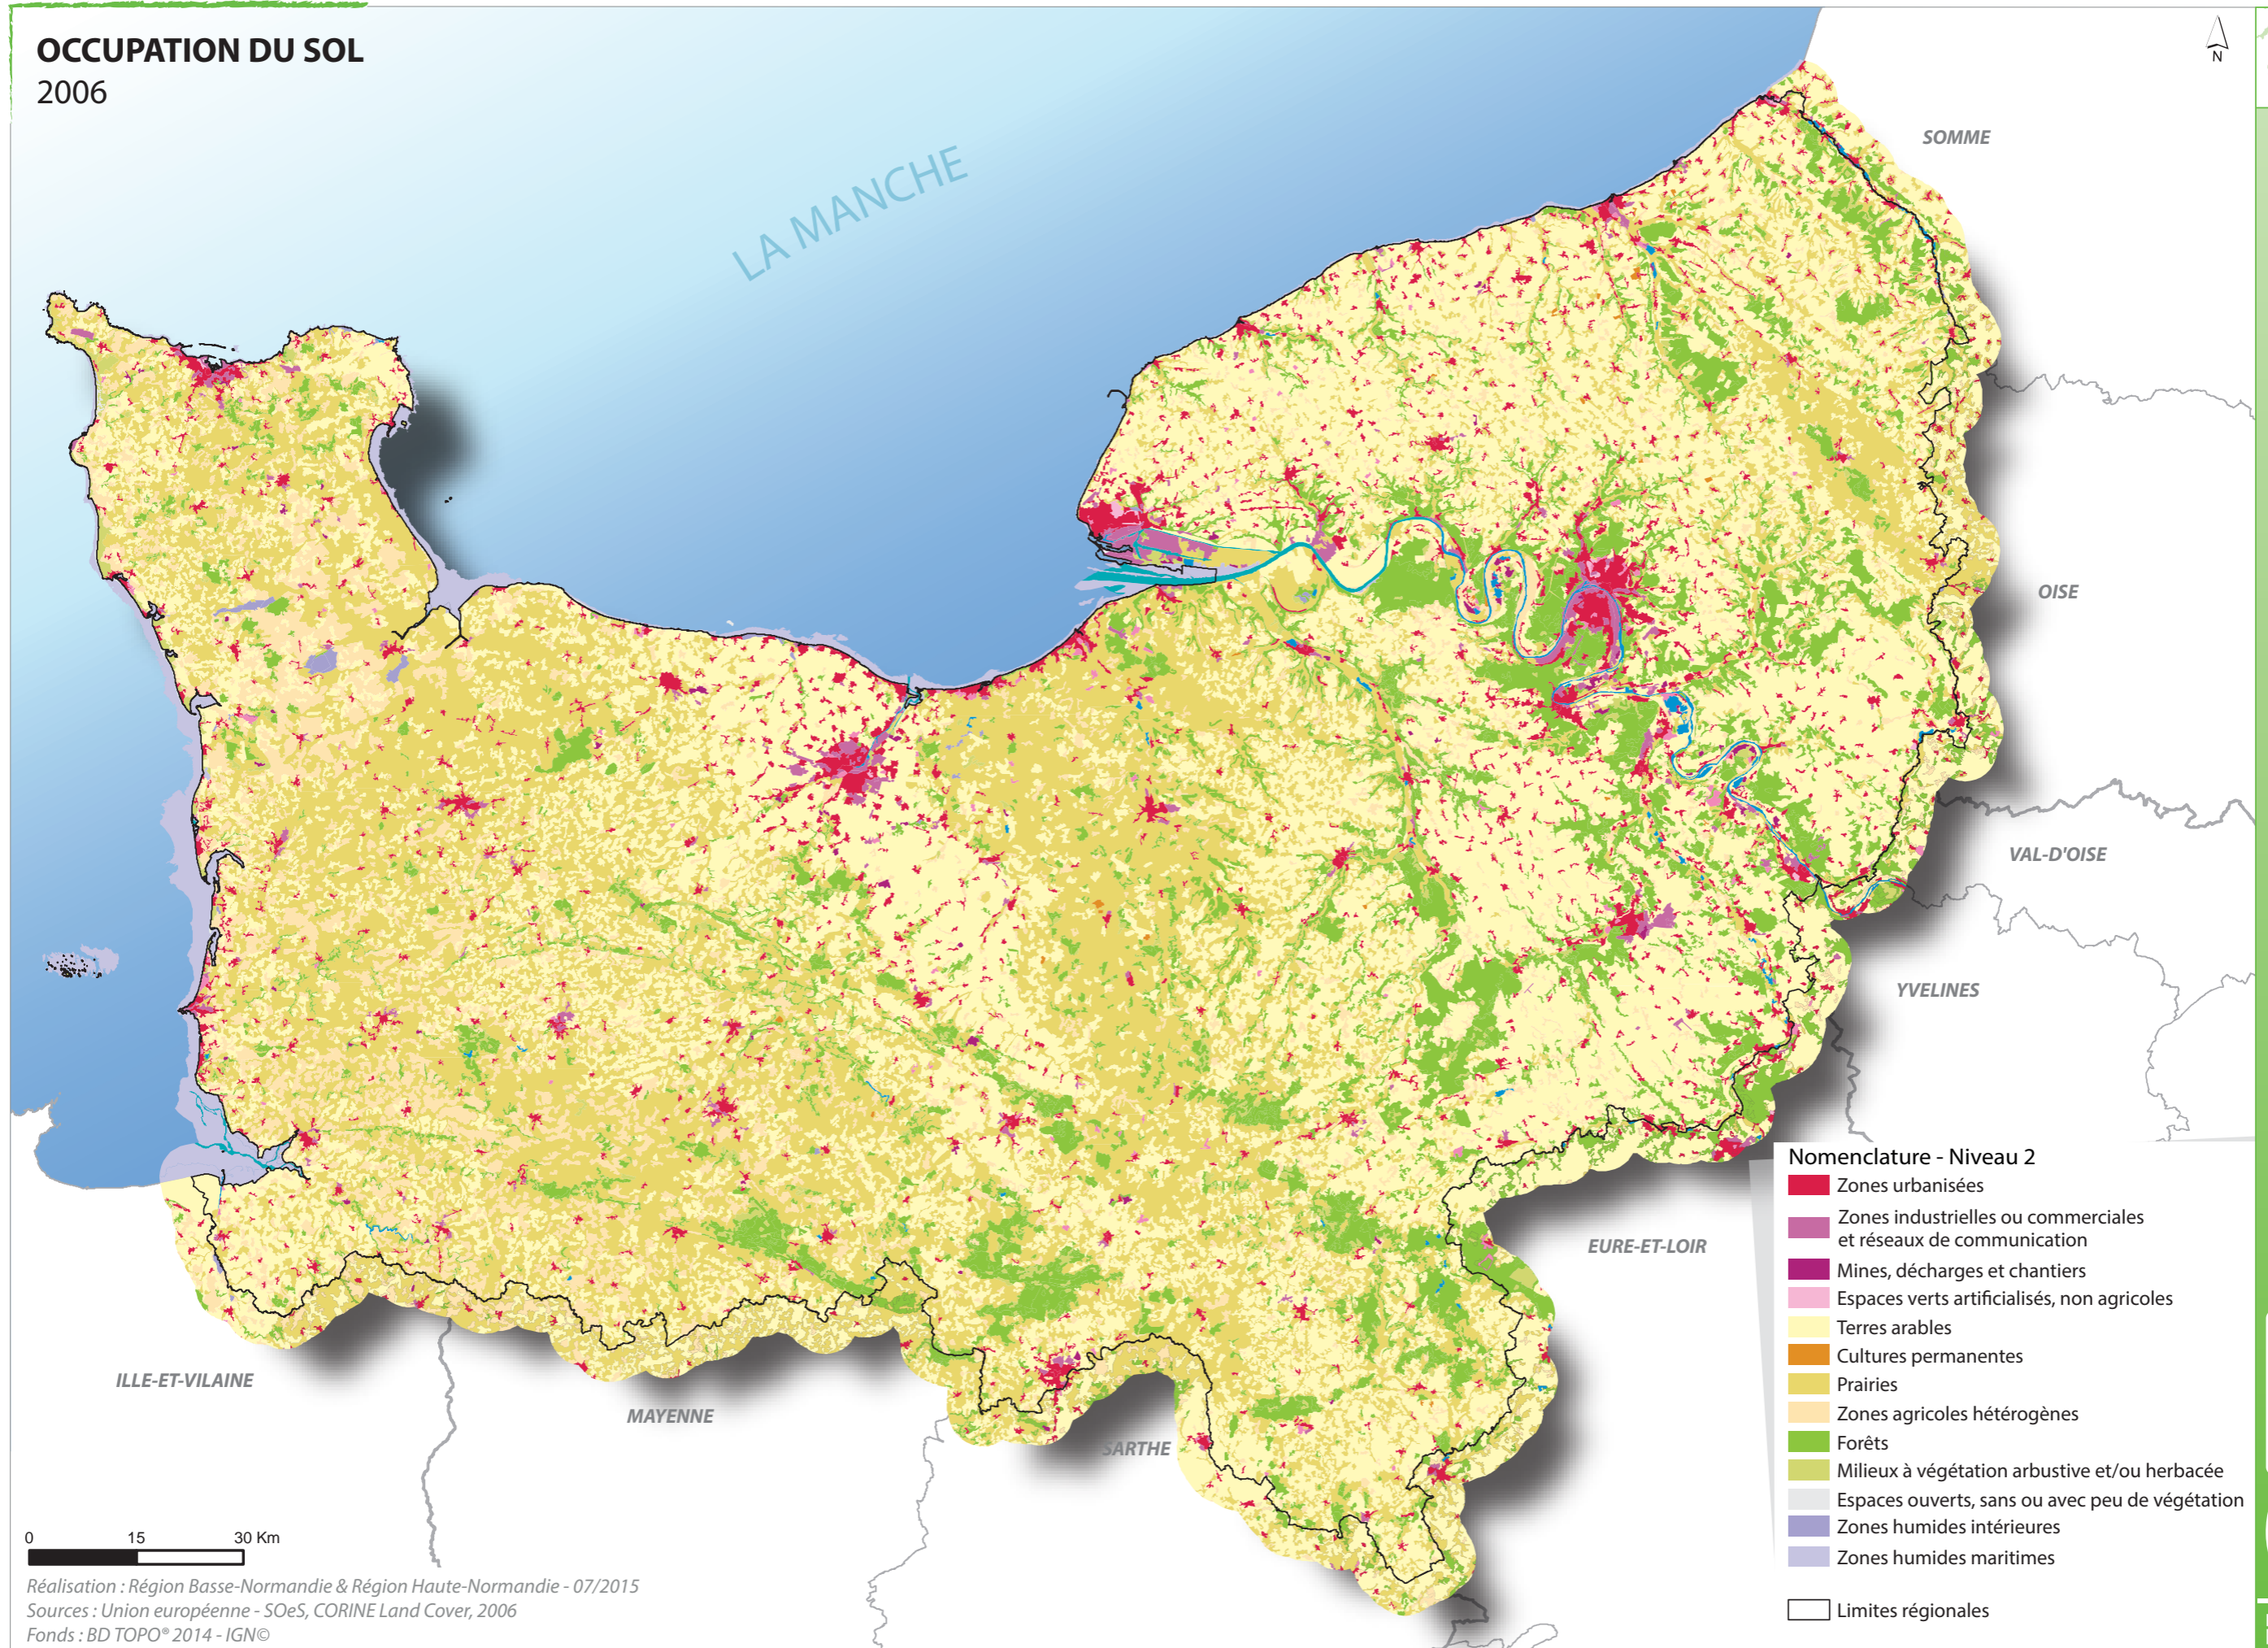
OCCUPATION DU SOL
2006

N

LA MANCHE

SOMME

OISE

VAL-D'OISE

YVELINES

EURE-ET-LOIR

ILLE-ET-VILAINE

MAYENNE

SARTHE

Nomenclature - Niveau 2
Zones urbanisées
Zones industrielles ou commerciales et réseaux de communication
Mines, décharges et chantiers
Espaces verts artificialisés, non agricoles
Terres arables
Cultures permanentes
Prairies
Zones agricoles hétérogènes
Forêts
Milieux à végétation arbustive et/ou herbacée
Espaces ouverts, sans ou avec peu de végétation
Zones humides intérieures
Zones humides maritimes

Limites régionales

0 15 30 Km

Réalisation : Région Basse-Normandie & Région Haute-Normandie - 07/2015
Sources : Union européenne - SOeS, CORINE Land Cover, 2006
Fonds : BD TOPO® 2014 - IGN©